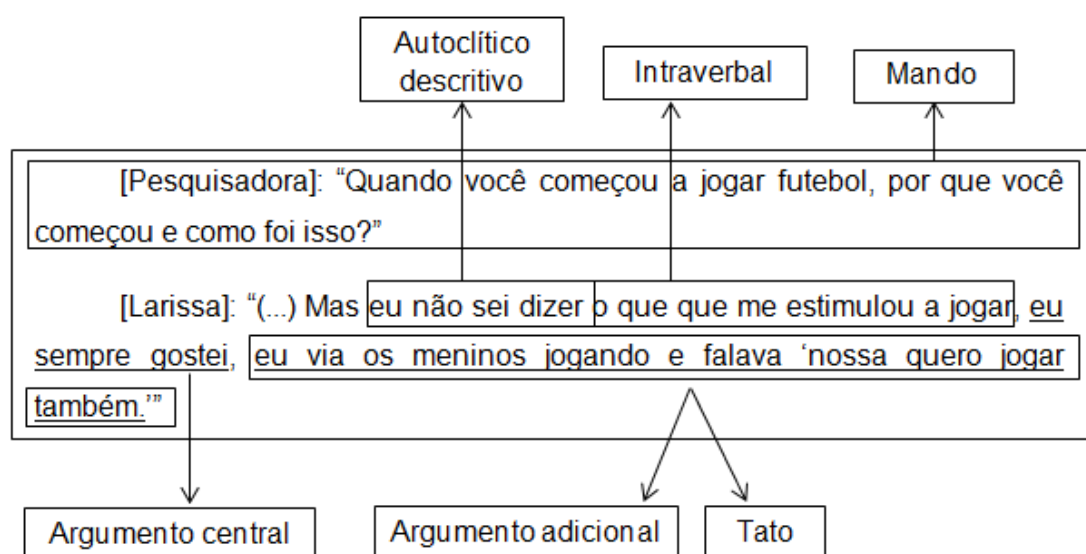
Autoclítico descritivo

Intraverbal

Mando

[Pesquisadora]: “Quando você começou a jogar futebol, por que você começou e como foi isso?”

[Larissa]: “(...) Mas eu não sei dizer o que que me estimulou a jogar, eu sempre gostei, eu via os meninos jogando e falava ‘nossa quero jogar também.’”

Argumento central

Argumento adicional

Tato